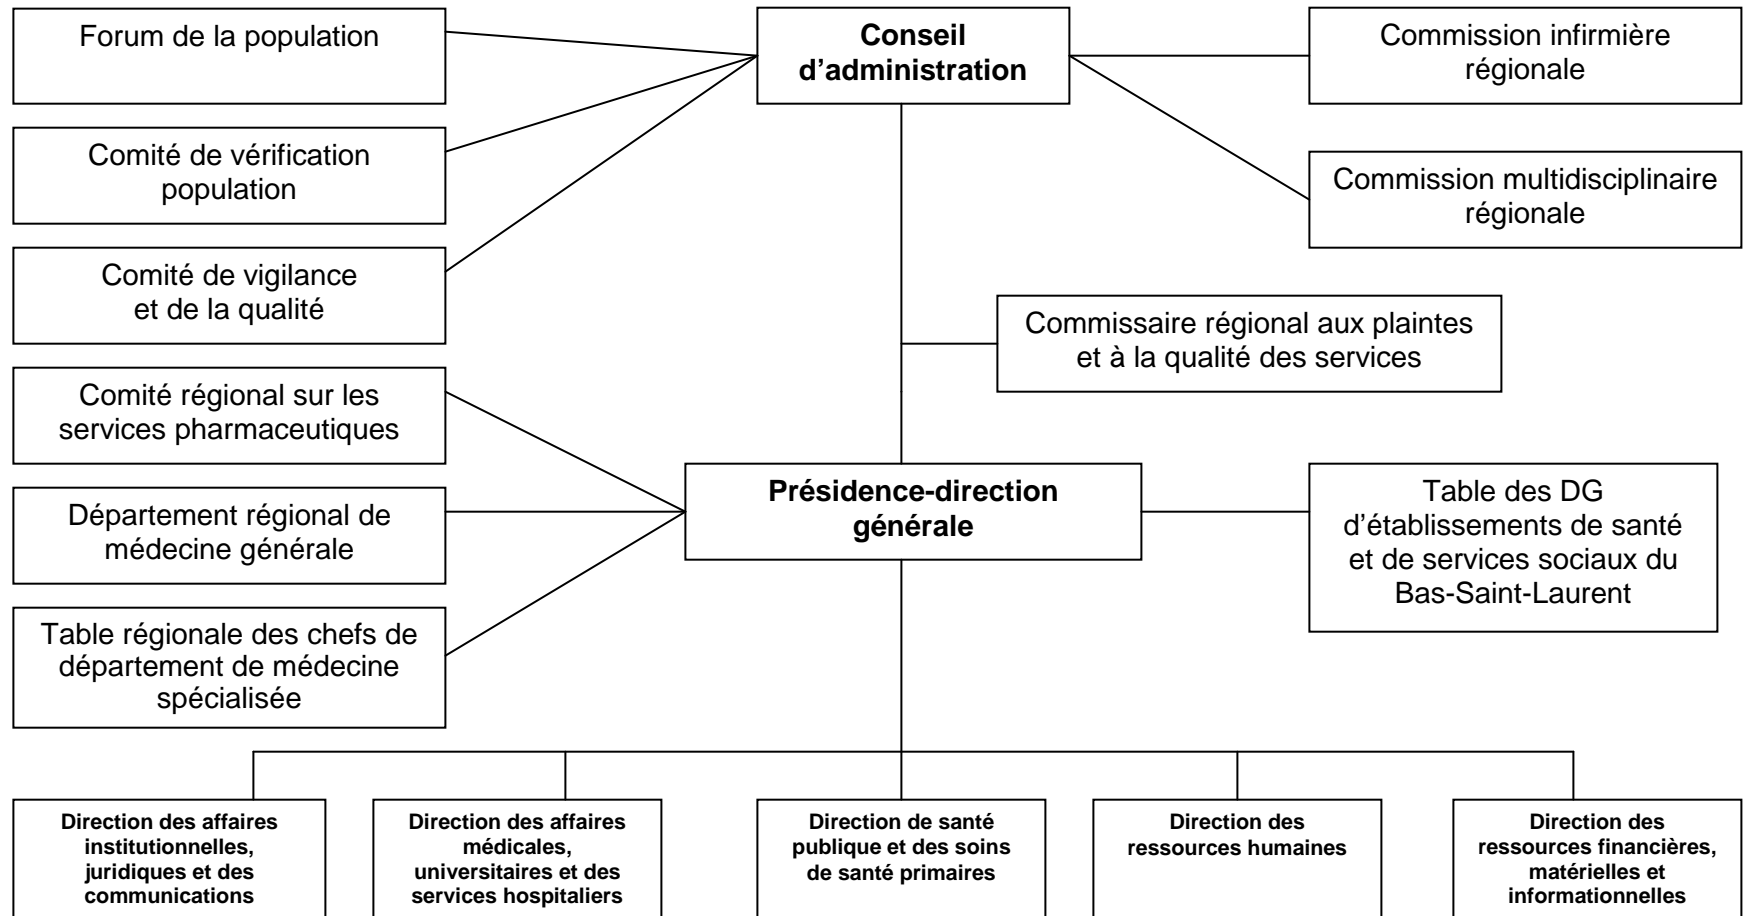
Forum de la population

Conseil d’administration

Commission infirmière régionale

Comité de vérification population

Commission multidisciplinaire régionale

Comité de vigilance et de la qualité

Commissaire régional aux plaintes et à la qualité des services

Comité régional sur les services pharmaceutiques

Département régional de médecine générale

Présidence-direction générale

Table des DG d’établissements de santé et de services sociaux du Bas-Saint-Laurent

Table régionale des chefs de département de médecine spécialisée

Direction des affaires institutionnelles, juridiques et des communications

Direction des affaires médicales, universitaires et des services hospitaliers

Direction de santé publique et des soins de santé primaires

Direction des ressources humaines

Direction des ressources financières, matérielles et informationnelles